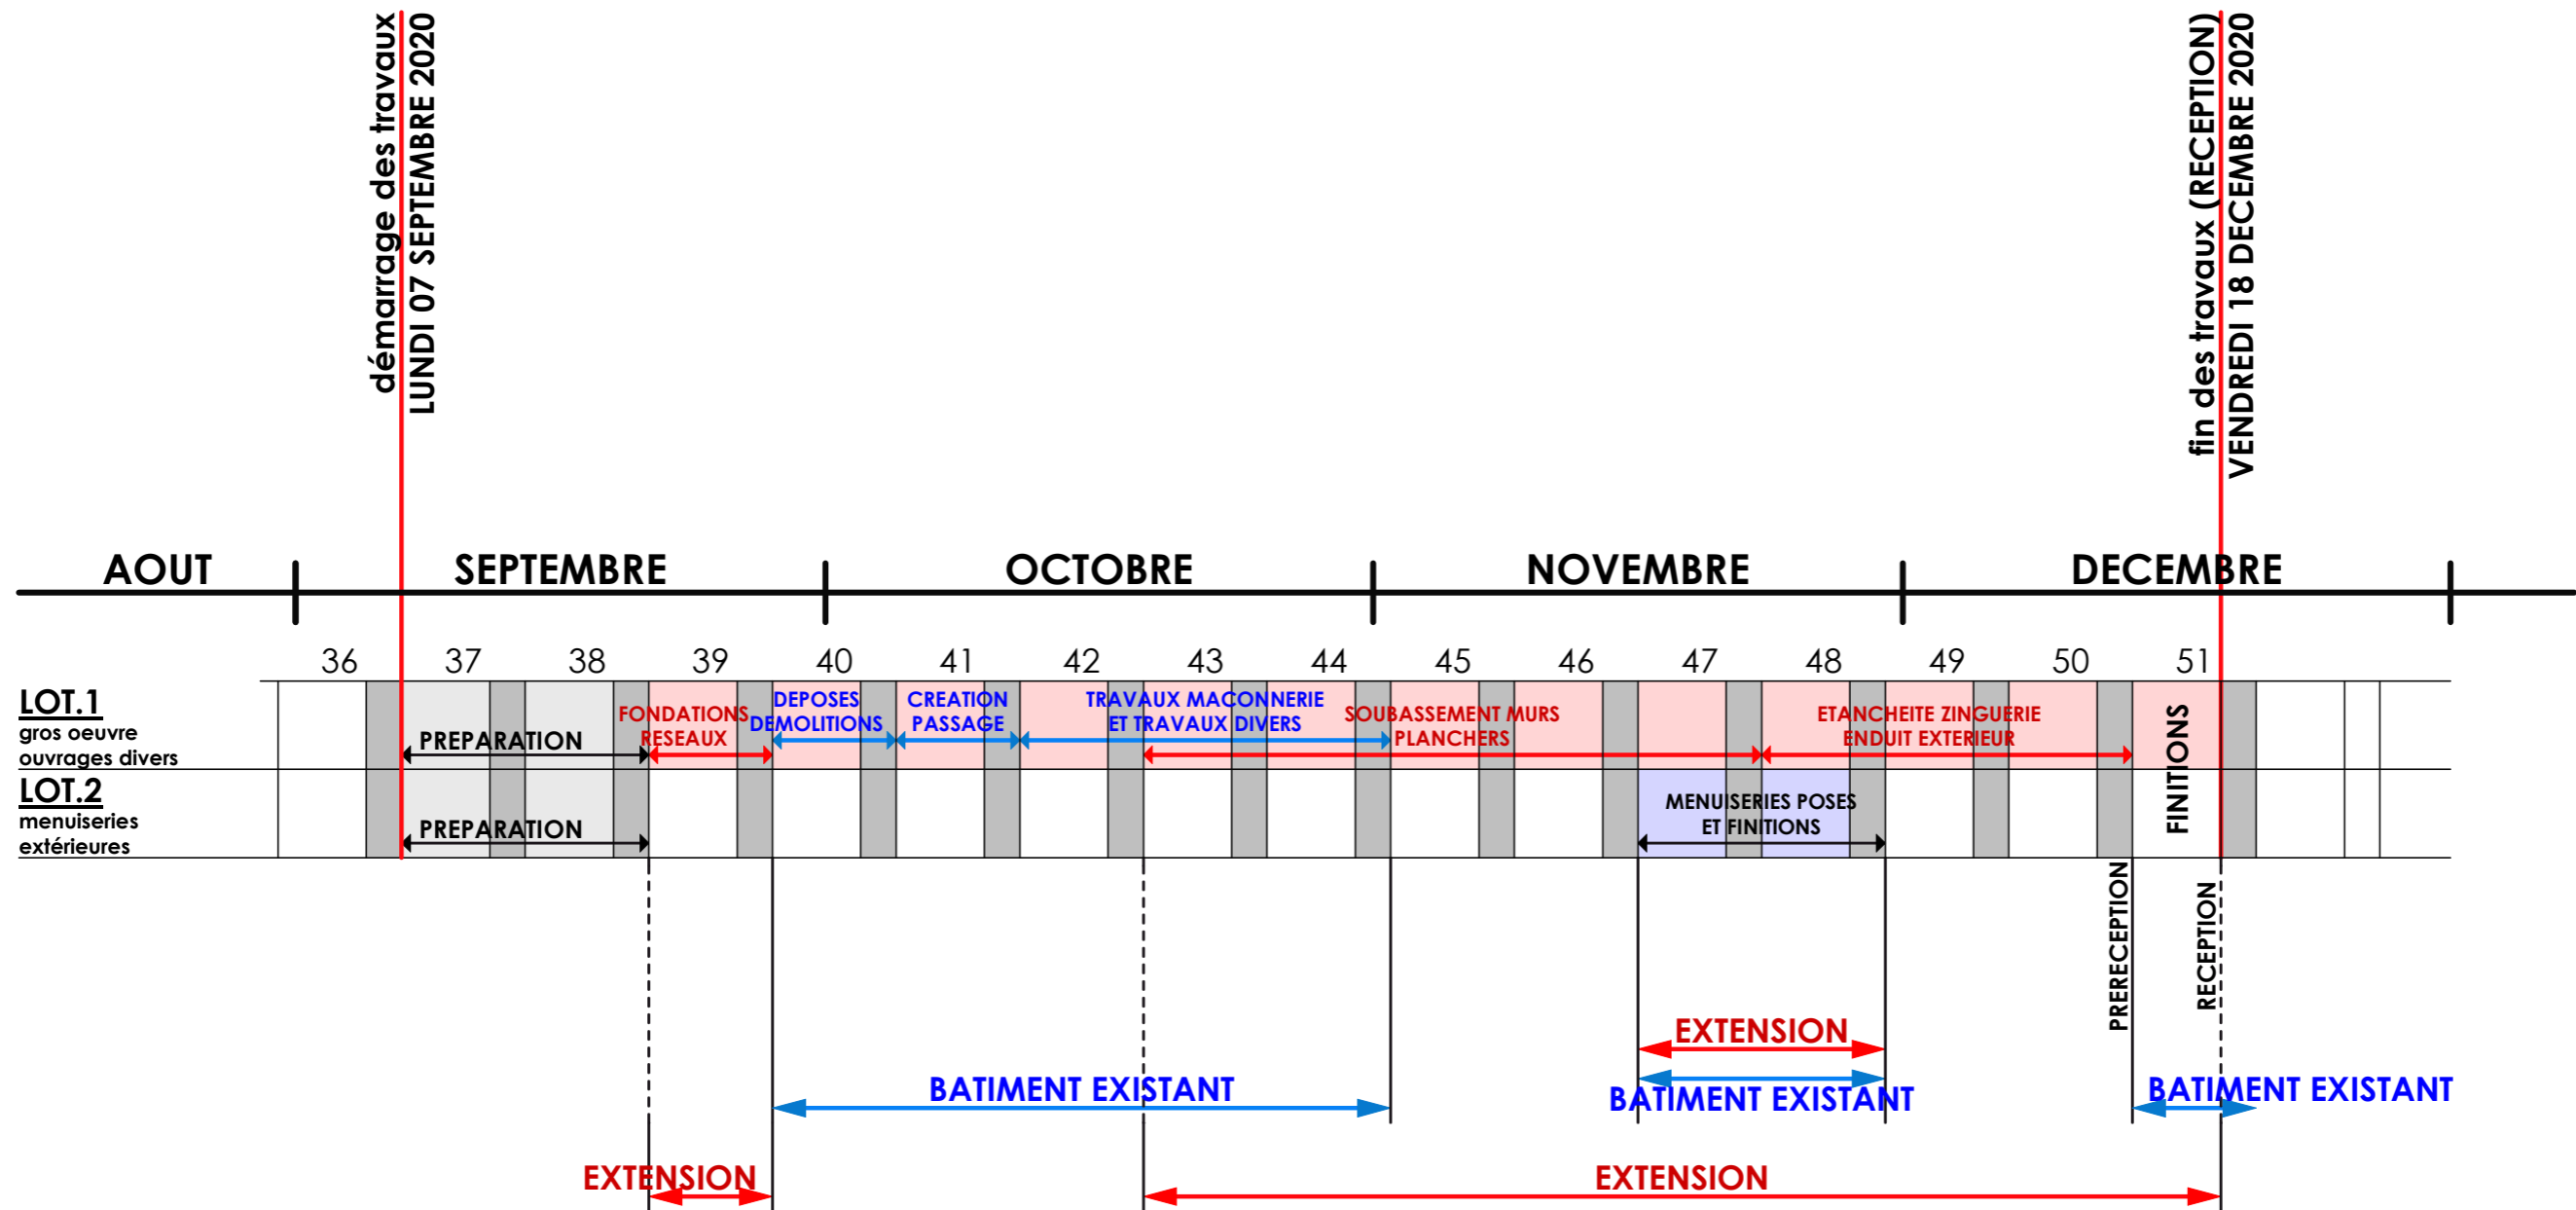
démarrage des travaux
LUNDI 07 SEPTEMBRE 2020

fin des travaux (RECEPTION)
VENDREDI 18 DECEMBRE 2020

AOUT SEPTEMBRE OCTOBRE NOVEMBRE DECEMBRE

36 37 38 39 40 41 42 43 44 45 46 47 48 49 50 51

LOT.1
gros oeuvre
ouvrages divers

PREPARATION
FONDATIONS RESEAUX
DEPOSES DEMOLITIONS
CREATION PASSAGE
TRAVAUX MACONNERIE ET TRAVAUX DIVERS
SOUBASSEMENT MURS PLANCHERS
ETANCHEITE ZINGUERIE ENDUIT EXTERIEUR
FINITIONS

LOT.2
menuiseries
extérieures

PREPARATION
MENUISERIES POSES ET FINITIONS

PRERECEPTION
RECEPTION

EXTENSION
BATIMENT EXISTANT
BATIMENT EXISTANT
BATIMENT EXISTANT
EXTENSION
EXTENSION